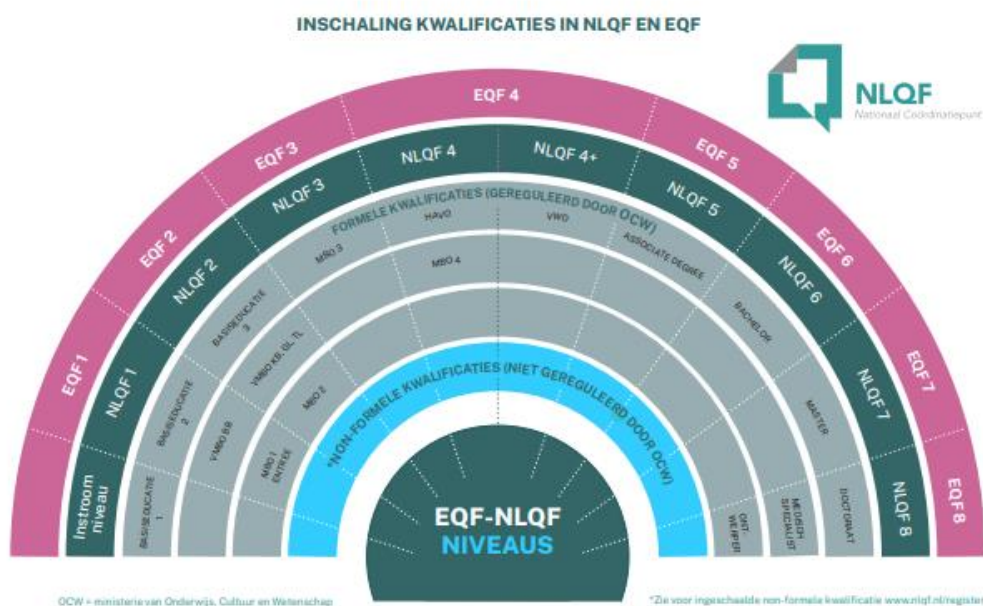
INSCHALING KWALIFICATIES IN NLQF EN EQF

NLQF
Nationaal Coördinatiepunt

EQF 1
EQF 2
EQF 3
EQF 4
EQF 5
EQF 6
EQF 7
EQF 8

Instroom niveau
NLQF 1
NLQF 2
NLQF 3
NLQF 4
NLQF 4+
NLQF 5
NLQF 6
NLQF 7
NLQF 8

FORMELE KWALIFICATIES (GEREGULEERD DOOR OCW)

BASISEDUCATIE 1
BASISEDUCATIE 2
BASISEDUCATIE 3
VMBO BB
VMBO KB, GL, TL
MBO 1 ENTREE
MBO 2
MBO 3
HAVO
MBO 4
VWO
ASSOCIATE DEGREE
BACHELOR
MASTER
ONTWERPER
MEDISCH SPECIALIST
DOCTORAAT

*NON-FORMELE KWALIFICATIES (NIET GEREGULEERD DOOR OCW)

EQF-NLQF
NIVEAUS

OCW = ministerie van Onderwijs, Cultuur en Wetenschap

*Zie voor ingeschaalde non-formele kwalificatie www.nlqf.nl/register